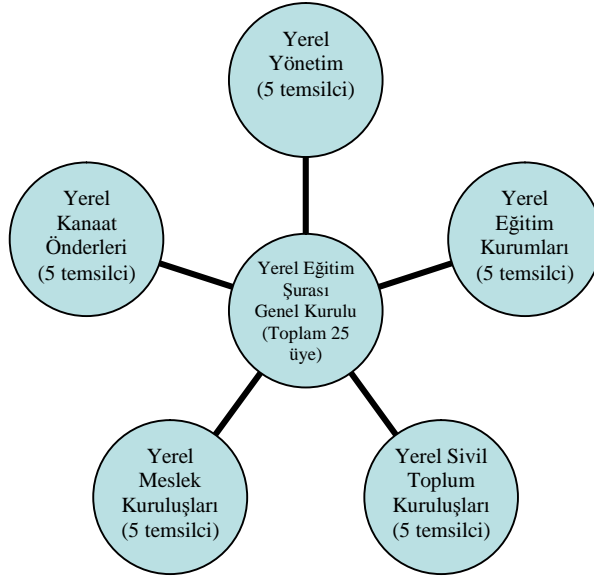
Yerel Yönetim (5 temsilci)

Yerel Kanaat Önderleri (5 temsilci)

Yerel Eğitim Kurumları (5 temsilci)

Yerel Eğitim Şurası Genel Kurulu (Toplam 25 üye)

Yerel Meslek Kuruluşları (5 temsilci)

Yerel Sivil Toplum Kuruluşları (5 temsilci)